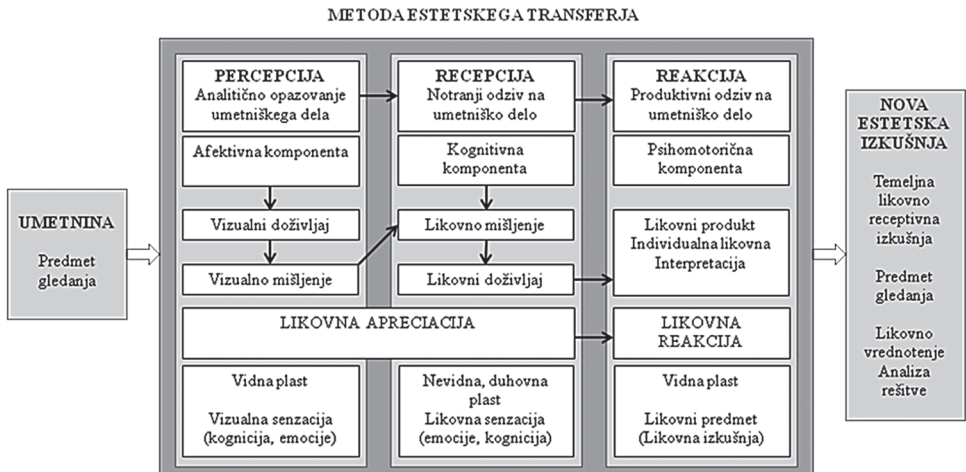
METODA ESTETSKEGA TRANSFERJA

UMETNINA

Predmet gledanja

PERCEPCIJA
Analitično opazovanje umetniškega dela

Afektivna komponenta

Vizualni doživljaj

Vizualno mišljenje

RECEPCIJA
Notranji odziv na umetniško delo

Kognitivna komponenta

Likovno mišljenje

Likovni doživljaj

REAKCIJA
Produktivni odziv na umetniško delo

Psihomotorična komponenta

Likovni produkt
Individualna likovna Interpretacija

LIKOVNA APRECIACIJA

LIKOVNA REAKCIJA

Vidna plast

Vizualna senzacija (kognicija, emocije)

Nevidna, duhovna plast
Likovna senzacija (emocije, kognicija)

Vidna plast

Likovni predmet (Likovna izkušnja)

NOVA ESTETSKA IZKUŠNJA

Temeljna likovno receptivna izkušnja

Predmet gledanja

Likovno vrednotenje
Analiza rešitve